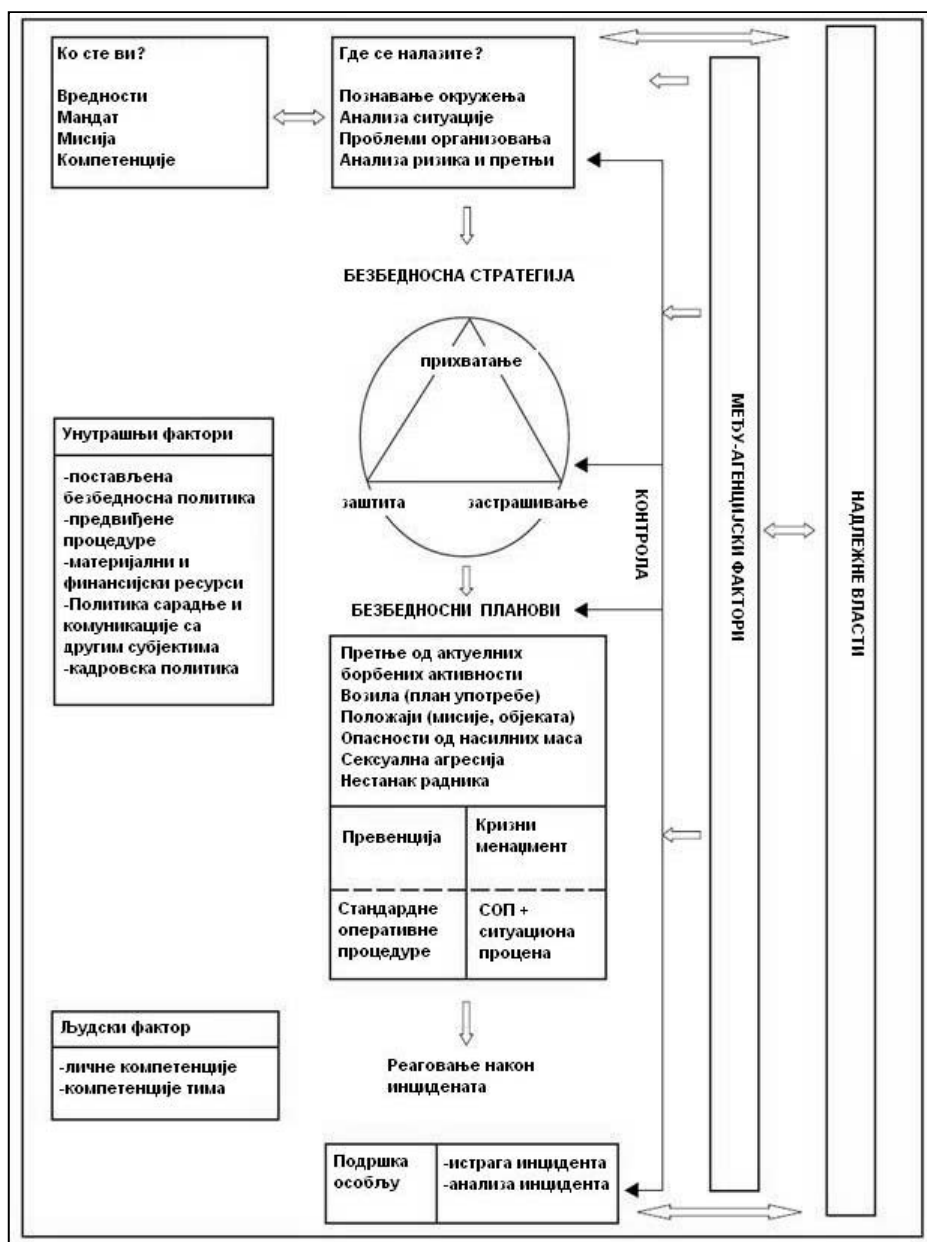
Ко сте ви?

Вредности
Мандат
Мисија
Компетенције

Где се налазите?

Познавање окружења
Анализа ситуације
Проблеми организовања
Анализа ризика и претњи

БЕЗБЕДНОСНА СТРАТЕГИЈА

прихватање

заштита

застрашивање

КОНТРОЛА

МЕЂУ-АГЕНЦИЈСКИ ФАКТОРИ

НАДЛЕЖНЕ ВЛАСТИ

Унутрашњи фактори

-постављена безбедносна политика
-предвиђене процедуре
-материјални и финансијски ресурси
-Политика сарадње и комуникације са другим субјектима
-кадровска политика

БЕЗБЕДНОСНИ ПЛАНОВИ

Претње од актуелних борбених активности
Возила (план употребе)
Положаји (мисије, објеката)
Опасности од насилних маса
Сексуална агресија
Нестанак радника

| Превенција | Кризни менаџмент |
|---|---|
| Стандардне оперативне процедуре | СОП + ситуациона процена |

Људски фактор

-личне компетенције
-компетенције тима

Реаговање након инцидената

| Подршка особљу | -истрага инцидента -анализа инцидента |
|---|---|